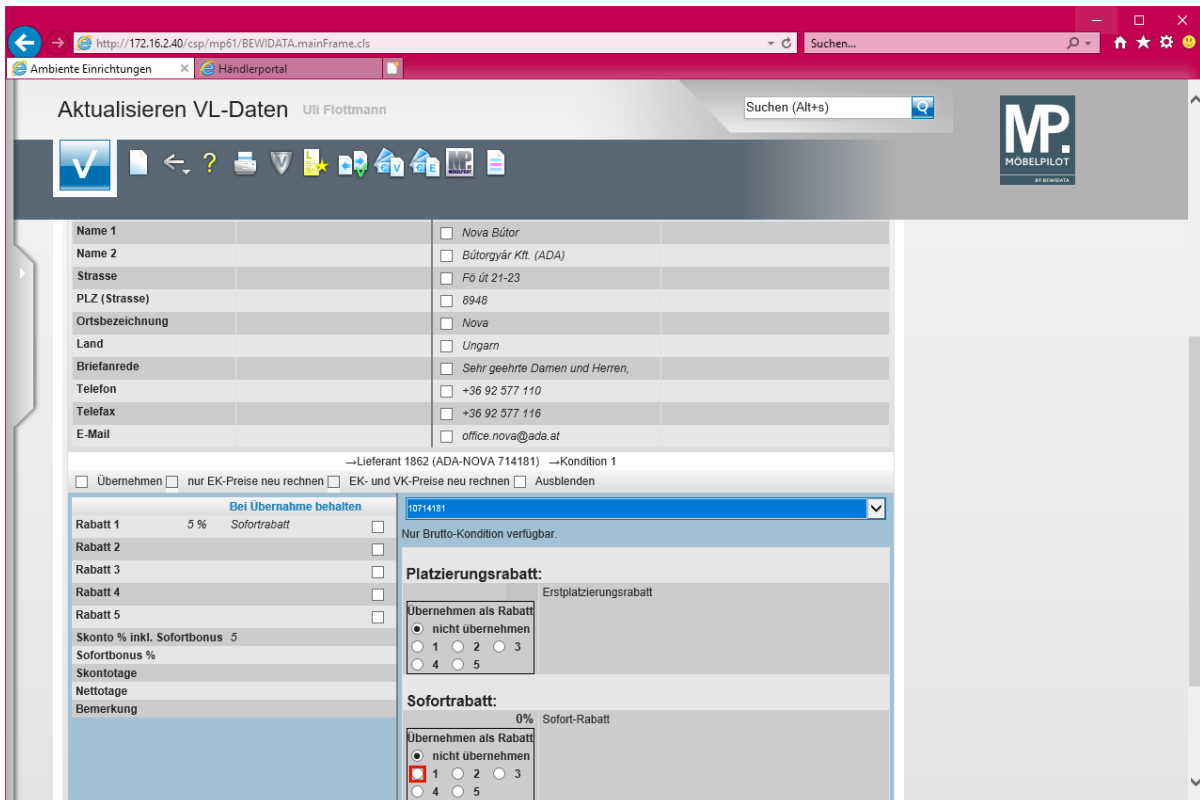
http://172.16.2.40/csp/mp61/BEWIDATA.mainFrame.cls
Suchen...
Ambiente Einrichtungen
Händlerportal

Aktualisieren VL-Daten Uli Flottmann
Suchen (Alt+s)

MP.
MÖBELPILOT
BY BEWIDATA

| Name 1 | | Nova Bútor |
|---|---|---|
| Name 2 | | Bútorgyár Kft. (ADA) |
| Strasse | | Fö út 21-23 |
| PLZ (Strasse) | | 8948 |
| Ortsbezeichnung | | Nova |
| Land | | Ungarn |
| Briefanrede | | Sehr geehrte Damen und Herren, |
| Telefon | | +36 92 577 110 |
| Telefax | | +36 92 577 116 |
| E-Mail | | office.nova@ada.at |

→Lieferant 1862 (ADA-NOVA 714181) →Kondition 1

Übernehmen nur EK-Preise neu rechnen EK- und VK-Preise neu rechnen Ausblenden

Bei Übernahme behalten

| Rabatt 1 | 5 % | Sofortrabatt |
|---|---|---|
| Rabatt 2 | | |
| Rabatt 3 | | |
| Rabatt 4 | | |
| Rabatt 5 | | |
| Skonto % inkl. Sofortbonus | 5 | |
| Sofortbonus % | | |
| Skontotage | | |
| Nettotage | | |
| Bemerkung | | |

10714181

Nur Brutto-Kondition verfügbar.

Platzierungsrabatt:
Erstplatzierungsrabatt
Übernehmen als Rabatt
nicht übernehmen
1 2 3
4 5

Sofortrabatt:
0% Sofort-Rabatt
Übernehmen als Rabatt
nicht übernehmen
1 2 3
4 5